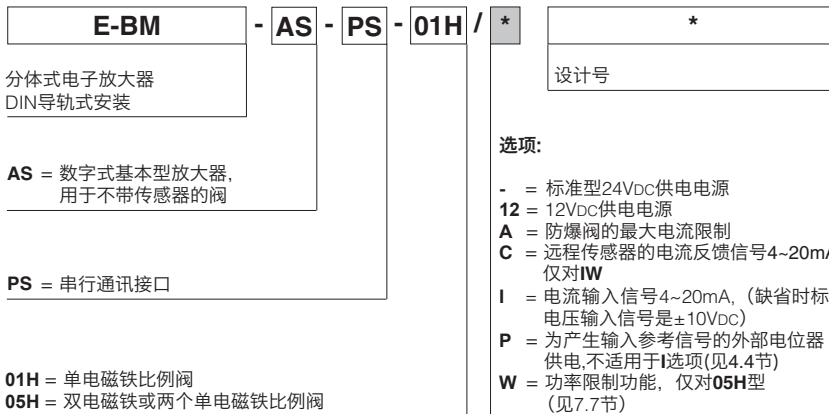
E-BM - AS - PS - 01H / * *

分体式电子放大器
DIN导轨式安装

AS = 数字式基本型放大器，用于不带传感器的阀

PS = 串行通讯接口

01H = 单电磁铁比例阀
05H = 双电磁铁或两个单电磁铁比例阀

设计号

选项:

- = 标准型24VDC供电电源
12 = 12VDC供电电源
A = 防爆阀的最大电流限制
C = 远程传感器的电流反馈信号4~20m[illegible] 仅对IW
I = 电流输入信号4~20mA，(缺省时标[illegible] 电压输入信号是±10VDC)
P = 为产生输入参考信号的外部电位器供电,不适用于I选项(见4.4节)
W = 功率限制功能，仅对05H型 (见7.7节)